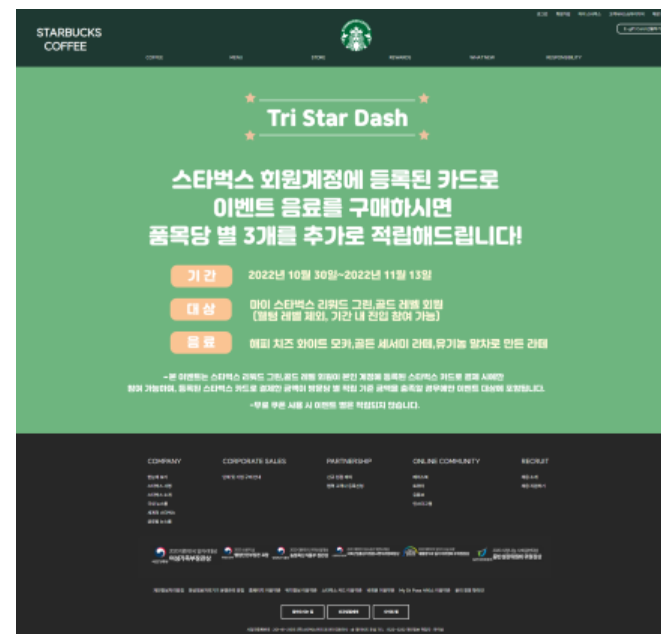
STARBUCKS COFFEE

COFFEE MENU STORE REWARDS WHAT'S NEW RESPONSIBILITY

Tri Star Dash

스타벅스 회원계정에 등록된 카드로 이벤트 음료를 구매하시면 품목당 별 3개를 추가로 적립해드립니다!

기 간 2022년 10월 30일~2022년 11월 13일

대 상 마이 스타벅스 리워드 그린,골드 레벨 회원 (웰컴 레벨 제외, 기간 내 진입 참여 가능)

음 료 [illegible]

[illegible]

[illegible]

COMPANY CORPORATE SALES PARTNERSHIP ONLINE COMMUNITY RECRUIT

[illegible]